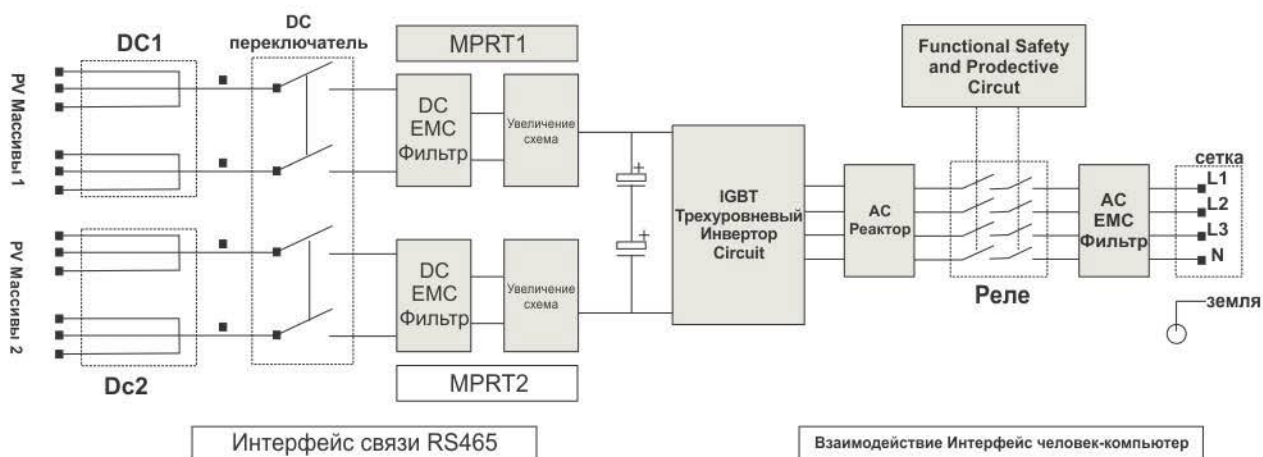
DC1

DC переключатель

MPRT1

Functional Safety and Prodective Circut

PV Массивы 1

DC EMC Фильтр

Увеличение схема

IGBT Трехуровневый Инвертор Circuit

AC Реактор

AC EMC Фильтр

сетка

L1

L2

L3

N

PV Массивы 2

DC EMC Фильтр

Увеличение схема

Реле

земля

Dc2

MPRT2

Интерфейс связи RS465

Взаимодействие Интерфейс человек-компьютер